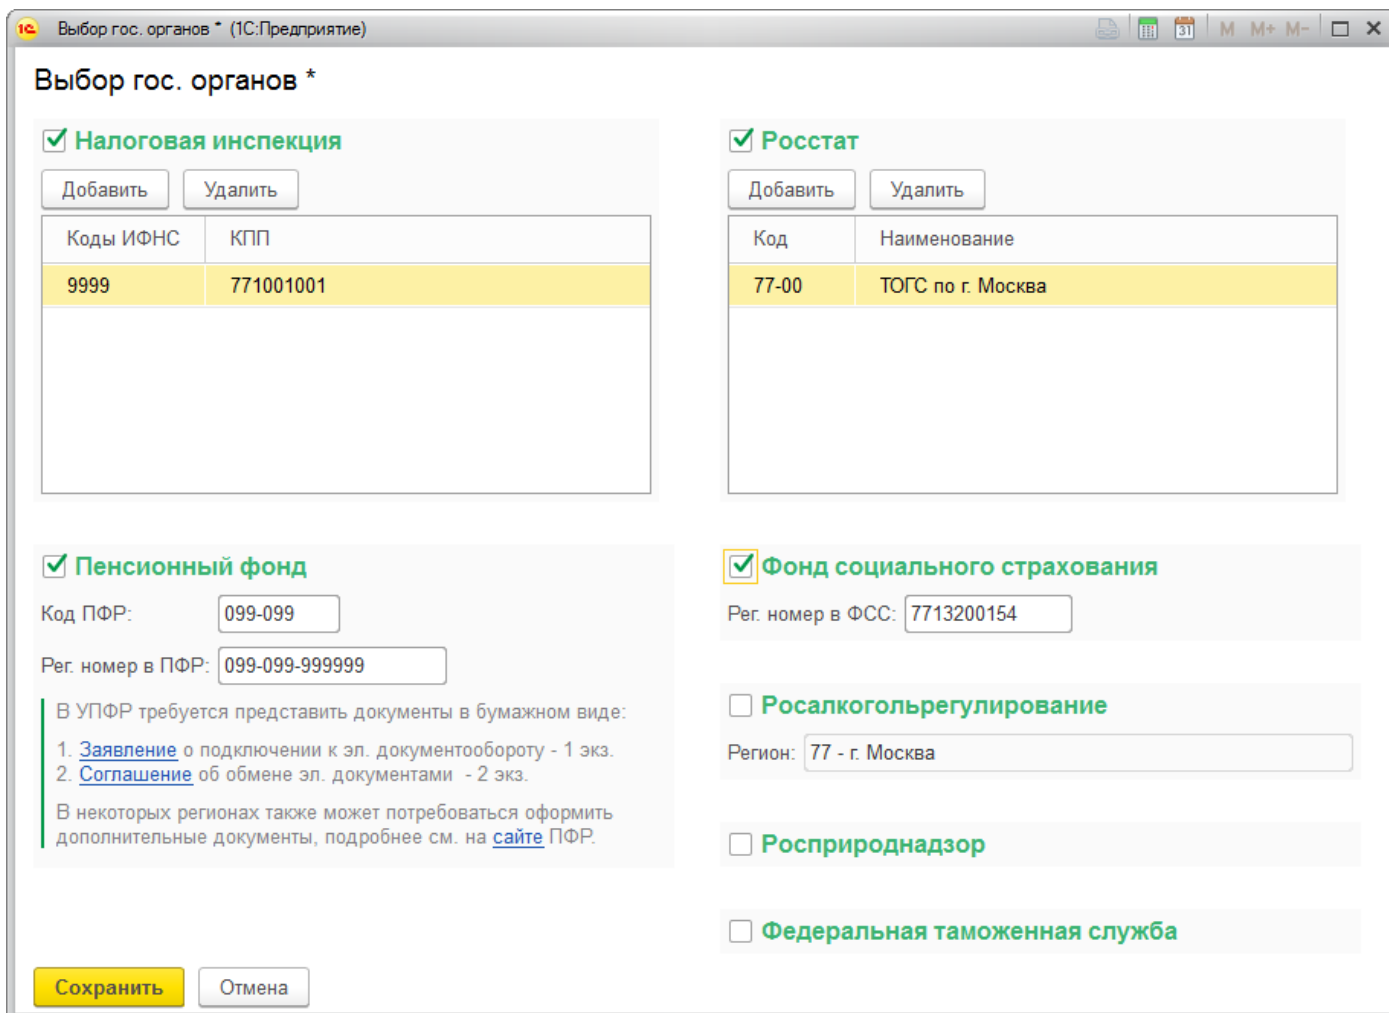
Выбор гос. органов * (1С:Предприятие)

M M+ M-

Выбор гос. органов *

Налоговая инспекция

Добавить Удалить

| Коды ИФНС | КПП |
|---|---|
| 9999 | 771001001 |

Росстат

Добавить Удалить

| Код | Наименование |
|---|---|
| 77-00 | ТОГС по г. Москва |

Пенсионный фонд

Код ПФР: 099-099

Рег. номер в ПФР: 099-099-999999

В УПФР требуется представить документы в бумажном виде:

1. Заявление о подключении к эл. документообороту - 1 экз.
2. Соглашение об обмене эл. документами - 2 экз.

В некоторых регионах также может потребоваться оформить дополнительные документы, подробнее см. на сайте ПФР.

Фонд социального страхования

Рег. номер в ФСС: 7713200154

Росалкогольрегулирование

Регион: 77 - г. Москва

Росприроднадзор

Федеральная таможенная служба

Сохранить Отмена